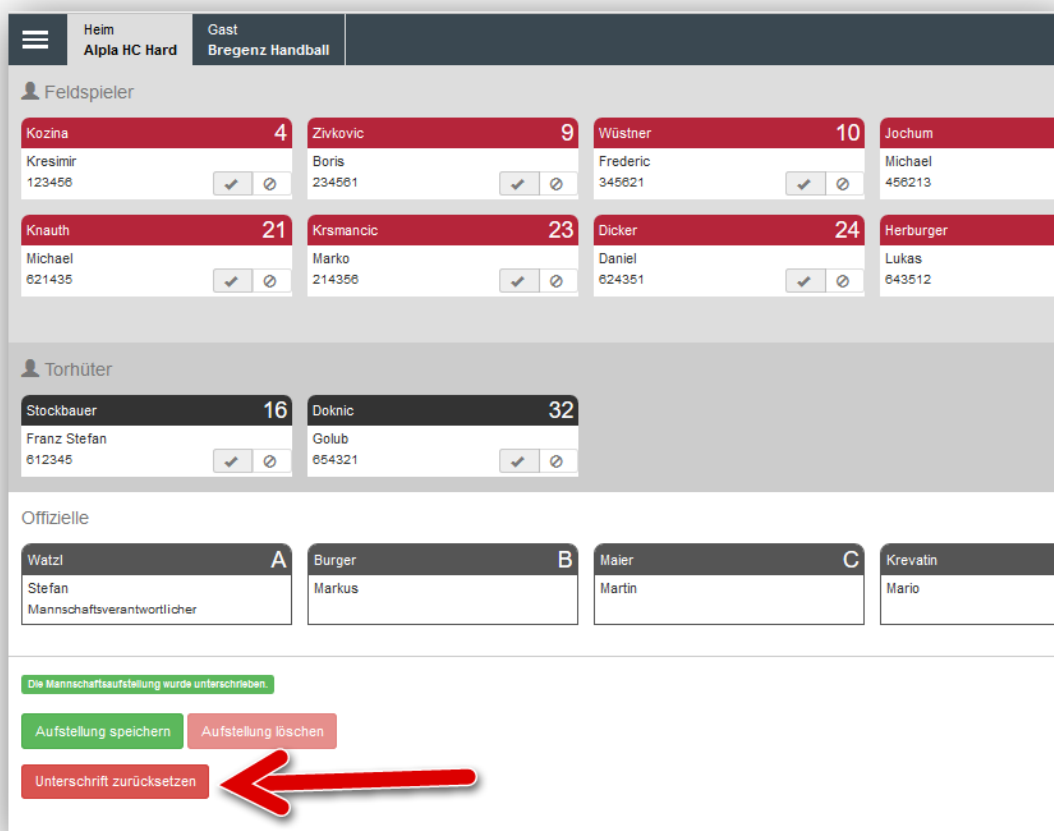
Heim
Alpla HC Hard

Gast
Bregenz Handball

Feldspieler

Kozina 4
Kresimir
123456

Zivkovic 9
Boris
234561

Wüstner 10
Frederic
345621

Jochum
Michael
456213

Knauth 21
Michael
621435

Krsmancic 23
Marko
214356

Dicker 24
Daniel
624351

Herburger
Lukas
643512

Torhüter

Stockbauer 16
Franz Stefan
612345

Doknic 32
Golub
654321

Offizielle

Watzl A
Stefan
Mannschaftsverantwortlicher

Burger B
Markus

Maier C
Martin

Krevatin
Mario

Die Mannschaftsaufstellung wurde unterschrieben.

Aufstellung speichern

Aufstellung löschen

Unterschrift zurücksetzen